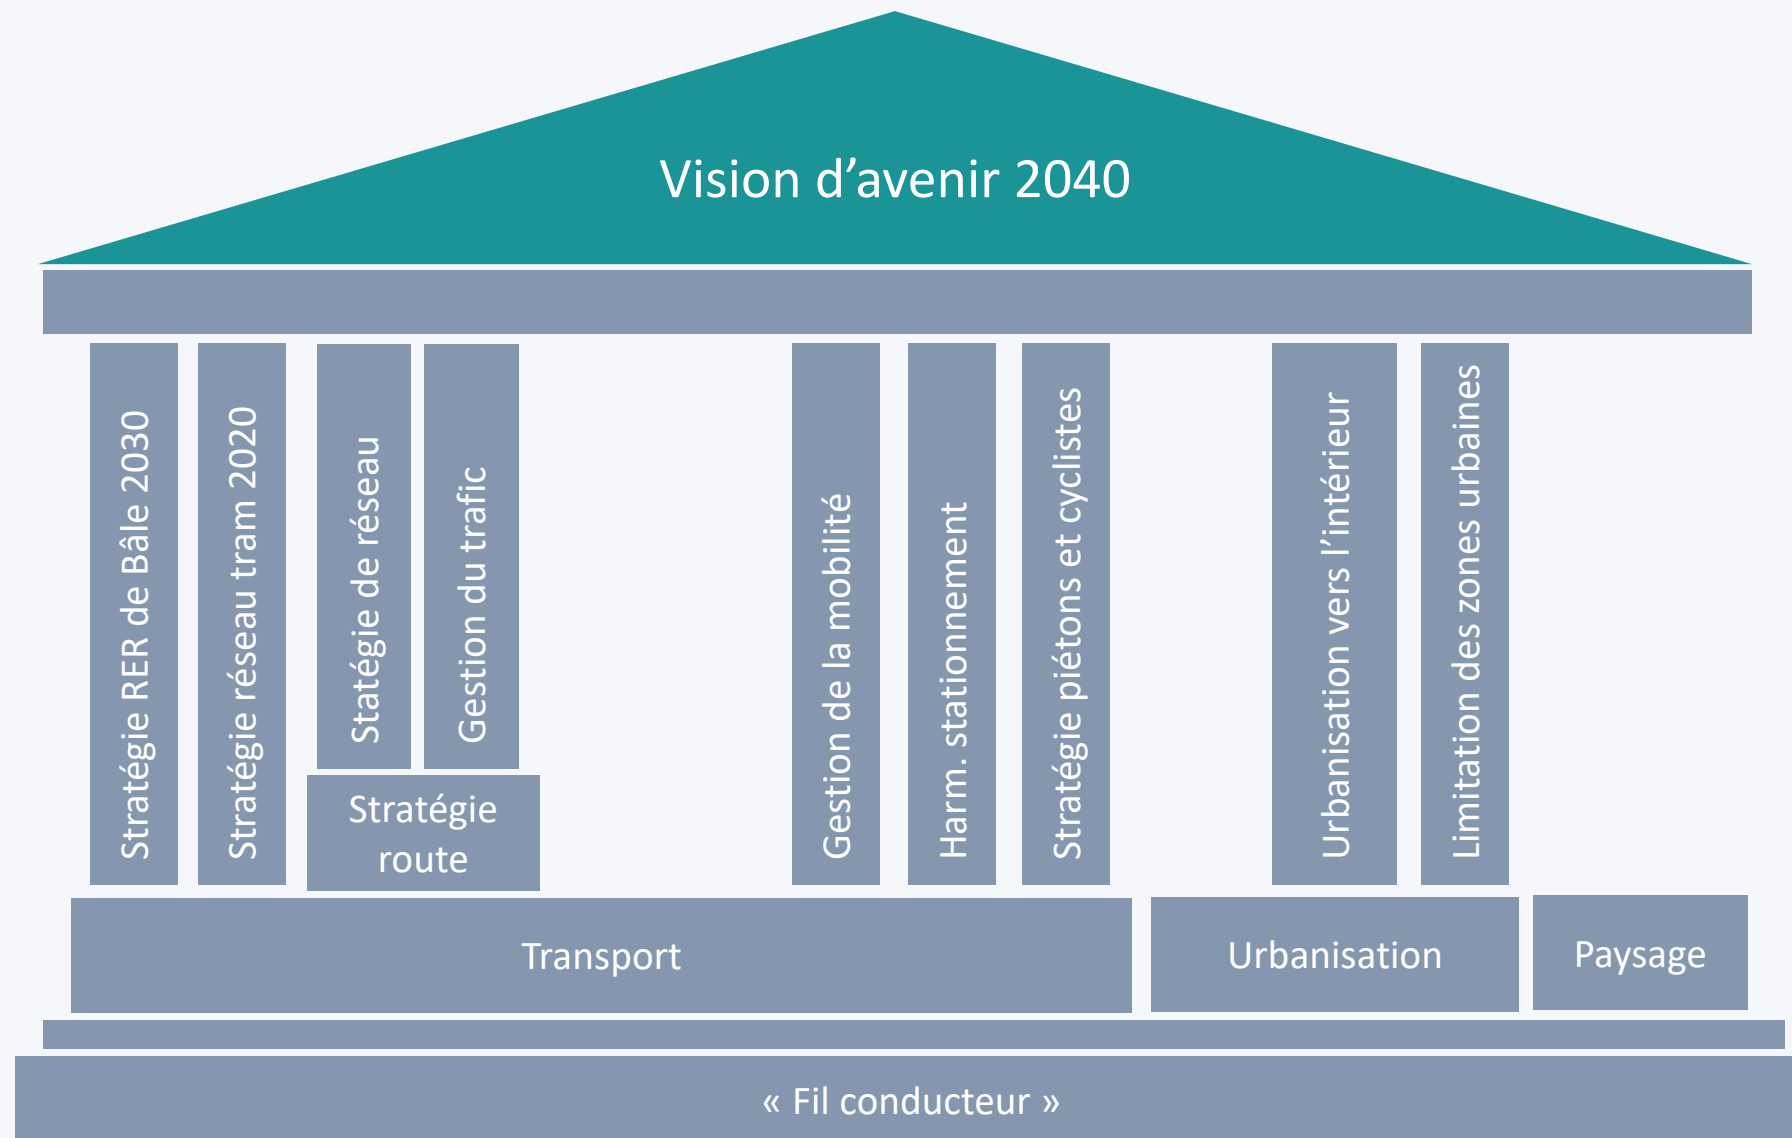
Vision d’avenir 2040

Stratégie RER de Bâle 2030

Stratégie réseau tram 2020

Statégie de réseau

Gestion du trafic

Stratégie route

Gestion de la mobilité

Harm. stationnement

Stratégie piétons et cyclistes

Urbanisation vers l’intérieur

Limitation des zones urbaines

Transport

Urbanisation

Paysage

« Fil conducteur »